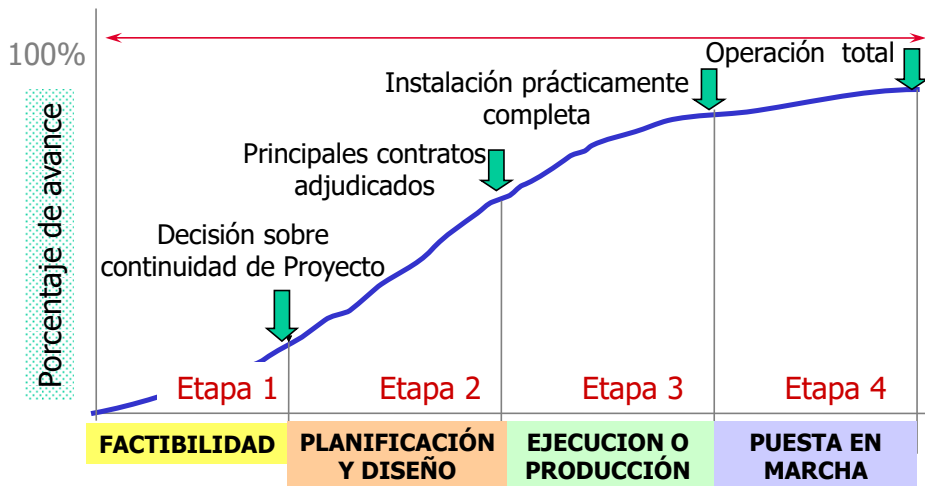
100%

Porcentaje de avance

Operación total

Instalación prácticamente completa

Principales contratos adjudicados

Decisión sobre continuidad de Proyecto

Etapa 1

Etapa 2

Etapa 3

Etapa 4

FACTIBILIDAD

PLANIFICACIÓN Y DISEÑO

EJECUCION O PRODUCCIÓN

PUESTA EN MARCHA